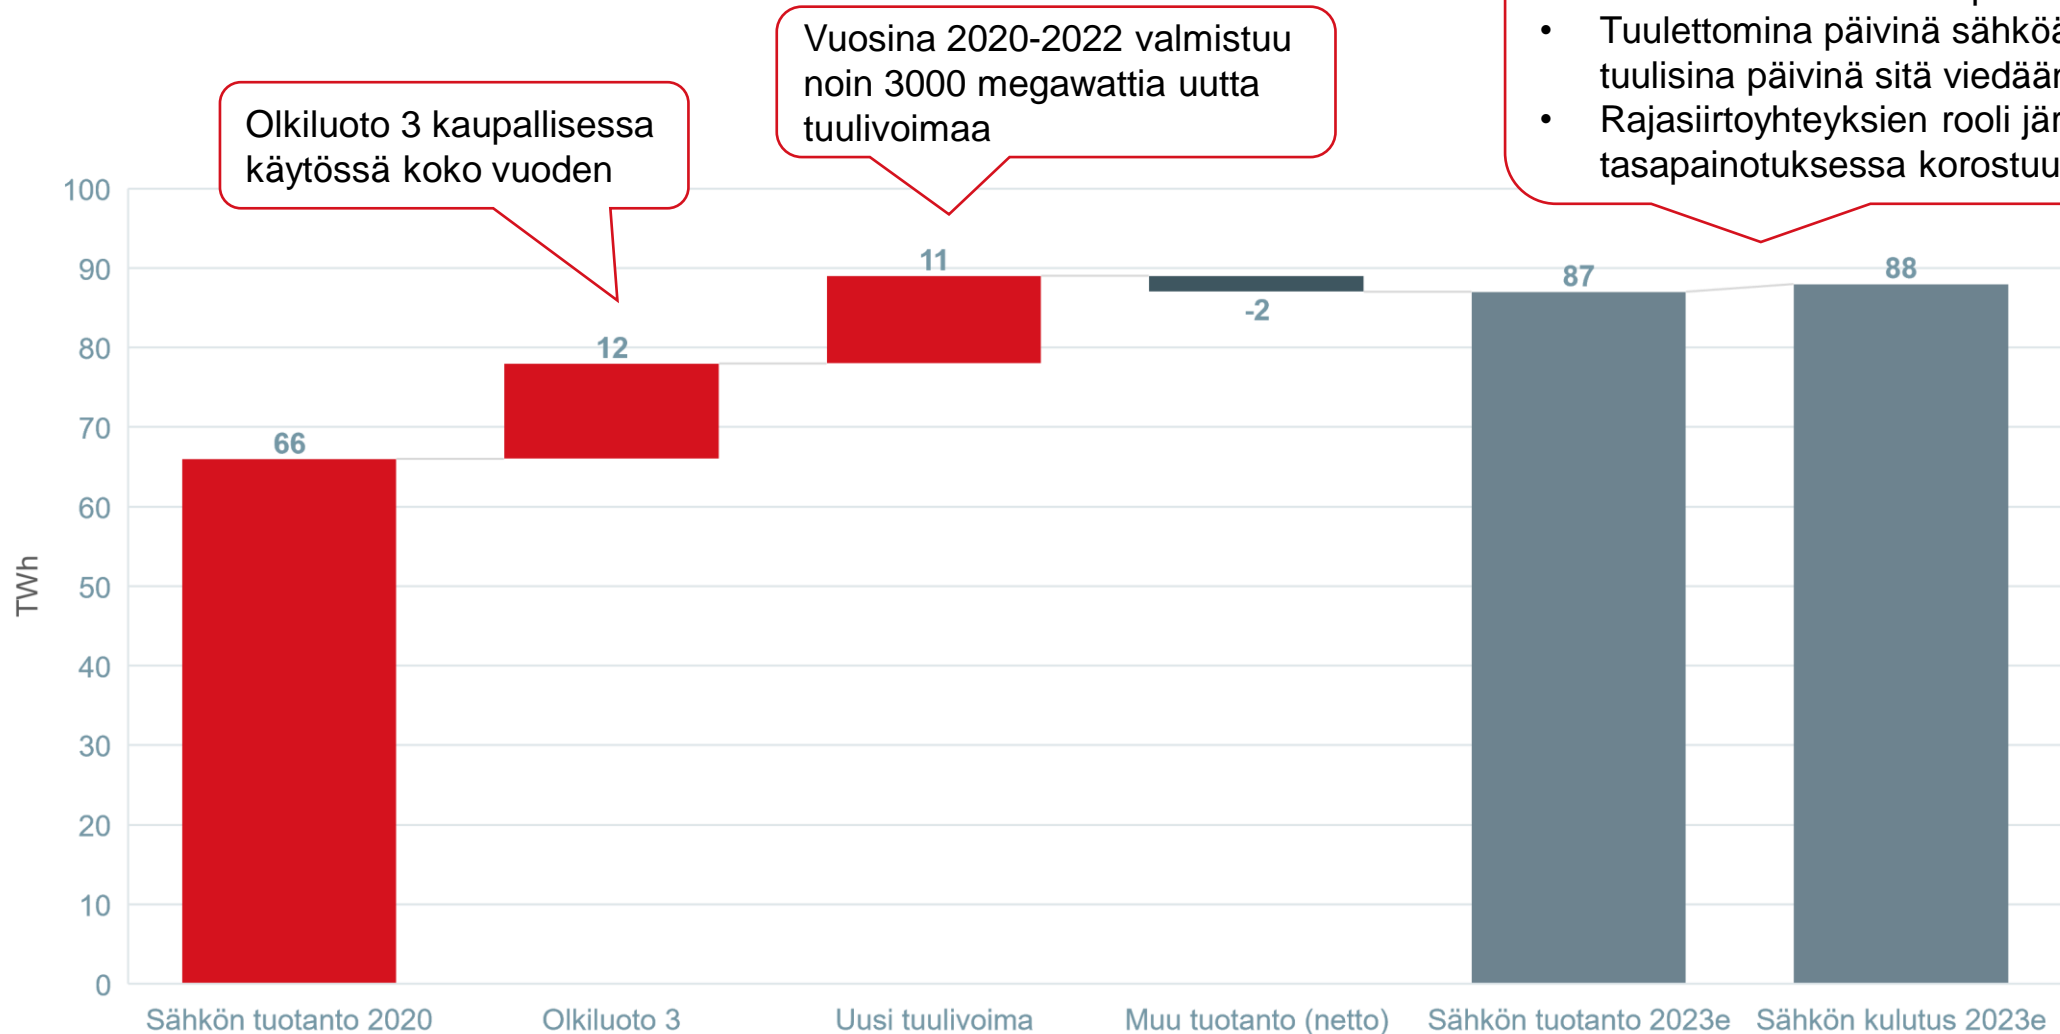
Olkiluoto 3 kaupallisessa käytössä koko vuoden

Vuosina 2020-2022 valmistuu noin 3000 megawattia uutta tuulivoimaa

• Tuulettomina päivinä sähköä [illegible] tuulisina päivinä sitä viedään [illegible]
• Rajasiirtoyhteyksien rooli jär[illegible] tasapainotuksessa korostuu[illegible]

TWh

100
90
80
70
60
50
40
30
20
10
0

66
12
11
-2
87
88

Sähkön tuotanto 2020
Olkiluoto 3
Uusi tuulivoima
Muu tuotanto (netto)
Sähkön tuotanto 2023e
Sähkön kulutus 2023e